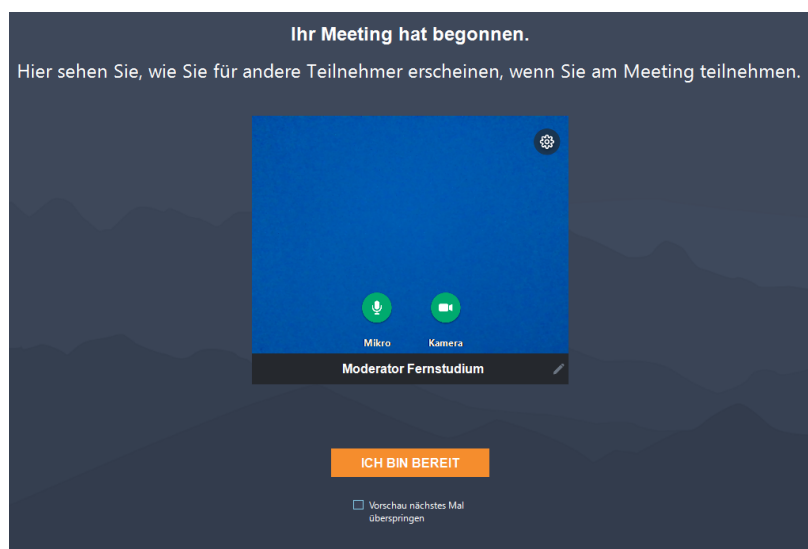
Ihr Meeting hat begonnen.

Hier sehen Sie, wie Sie für andere Teilnehmer erscheinen, wenn Sie am Meeting teilnehmen.

Mikro

Kamera

Moderator Fernstudium

ICH BIN BEREIT

Vorschau nächstes Mal überspringen